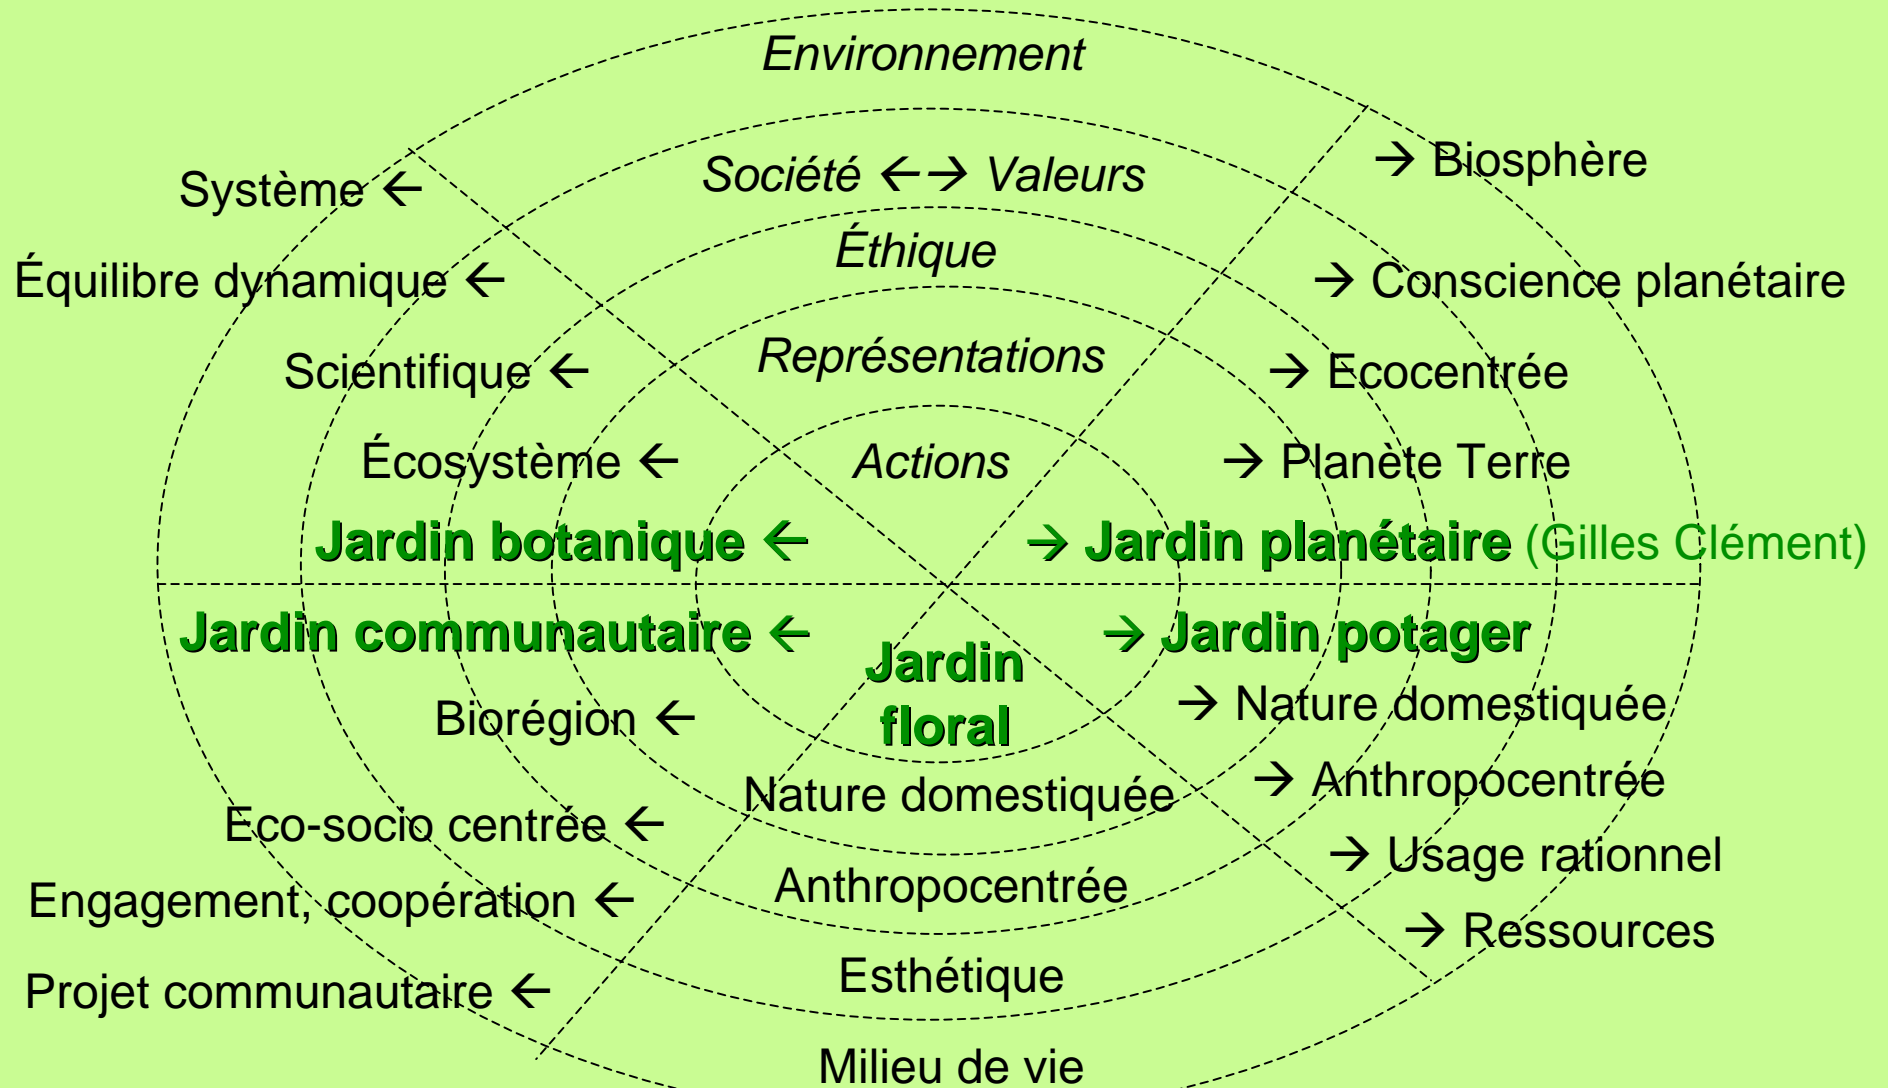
Environnement

Société ←→ Valeurs

Éthique

Représentations

Actions

Système ←

Équilibre dynamique ←

Scientifique ←

Écosystème ←

Jardin botanique ←

→ Biosphère

→ Conscience planétaire

→ Ecocentrée

→ Planète Terre

→ Jardin planétaire (Gilles Clément)

Jardin communautaire ←

Biorégion ←

Eco-socio centrée ←

Engagement, coopération ←

Projet communautaire ←

Jardin floral

→ Jardin potager

→ Nature domestiquée

→ Anthropocentrée

→ Usage rationnel

→ Ressources

Nature domestiquée

Anthropocentrée

Esthétique

Milieu de vie